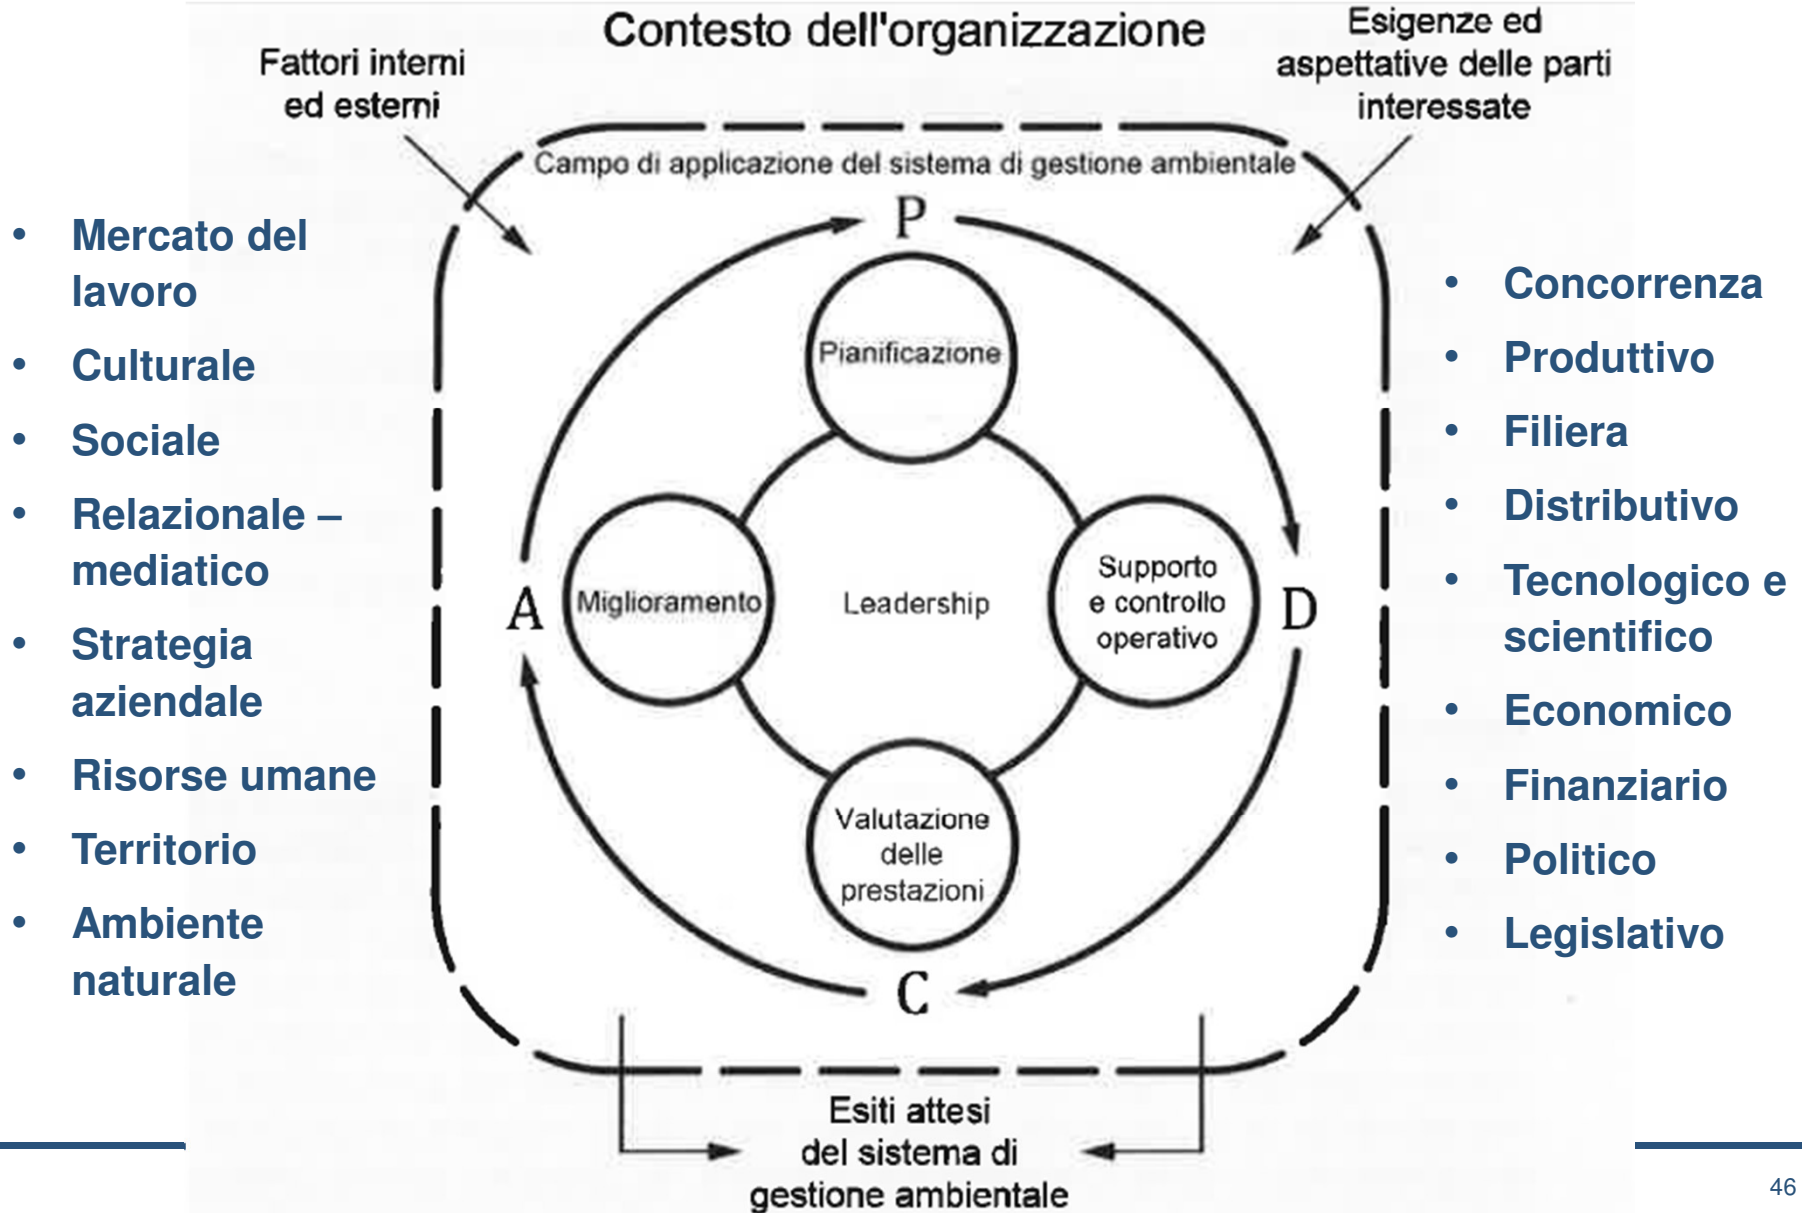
Fattori interni ed esterni

Contesto dell'organizzazione

Esigenze ed aspettative delle parti interessate

Campo di applicazione del sistema di gestione ambientale

- Mercato del lavoro
- Culturale
- Sociale
- Relazionale – mediatico
- Strategia aziendale
- Risorse umane
- Territorio
- Ambiente naturale

P

Pianificazione

A

Miglioramento

Leadership

Supporto e controllo operativo

D

Valutazione delle prestazioni

C

- Concorrenza
- Produttivo
- Filiera
- Distributivo
- Tecnologico e scientifico
- Economico
- Finanziario
- Politico
- Legislativo

Esiti attesi del sistema di gestione ambientale

46